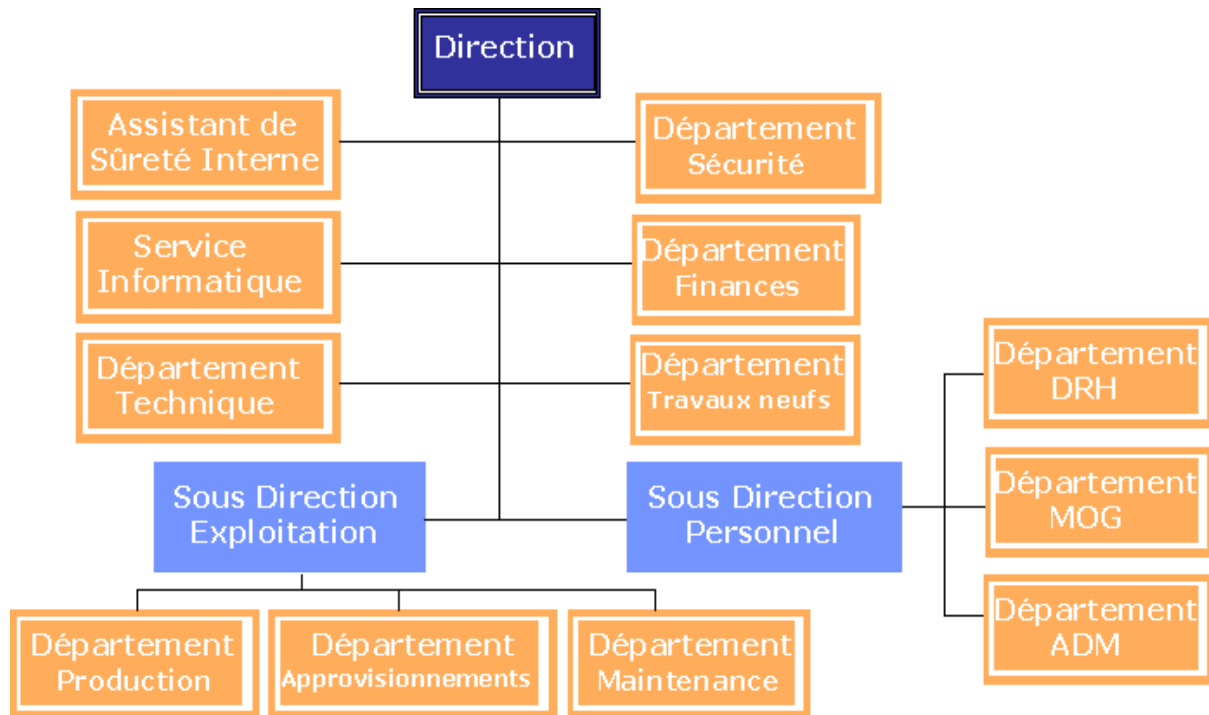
Direction

Assistant de Sûreté Interne

Département Sécurité

Service Informatique

Département Finances

Département Technique

Département Travaux neufs

Département DRH

Sous Direction Exploitation

Sous Direction Personnel

Département MOG

Département ADM

Département Production

Département Approvisionnements

Département Maintenance